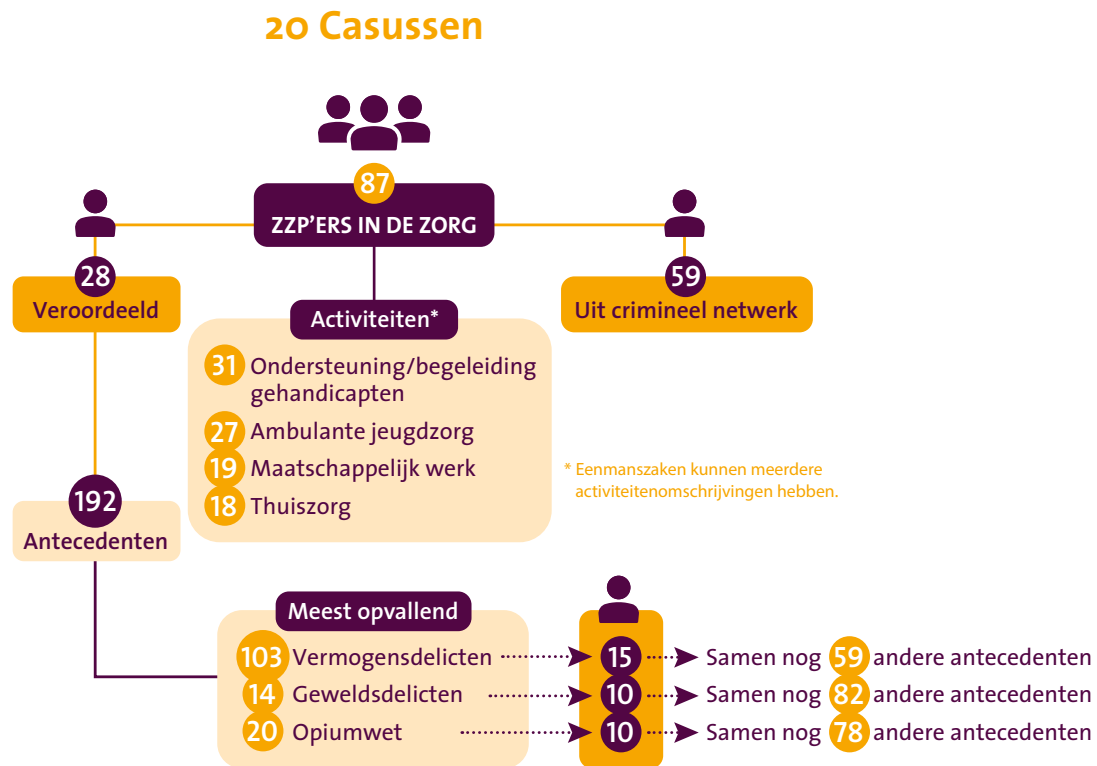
20 Casussen

87
ZZP'ERS IN DE ZORG

28
Veroordeeld

Activiteiten*

31 Ondersteuning/begeleiding gehandicapten
27 Ambulante jeugdzorg
19 Maatschappelijk werk
18 Thuiszorg

59
Uit crimineel netwerk

* Eenmanszaken kunnen meerdere activiteitenomschrijvingen hebben.

192
Antecedenten

Meest opvallend
103 Vermogensdelicten
14 Geweldsdelicten
20 Opiumwet

15 Samen nog 59 andere antecedenten
10 Samen nog 82 andere antecedenten
10 Samen nog 78 andere antecedenten